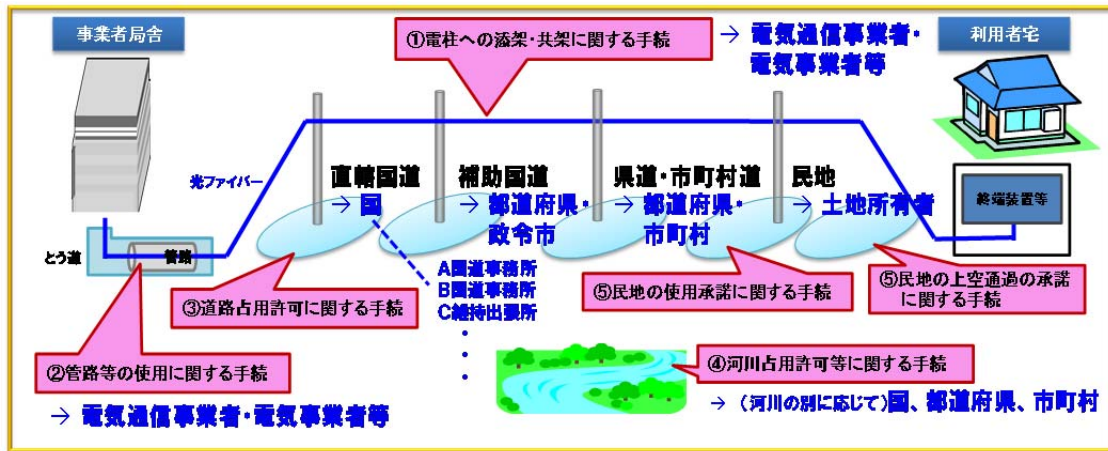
事業者局舎

①電柱への添架・共架に関する手続

→ 電気通信事業者・電気事業者等

利用者宅

光ファイバー

直轄国道
→ 国

補助国道
→ 都道府県・政令市

県道・市町村道
→ 都道府県・市町村

民地
→ 土地所有者

終端装置等

とう道

管路

A国道事務所
B国道事務所
C維持出張所
・
・
・

③道路占用許可に関する手続

⑤民地の使用承諾に関する手続

⑤民地の上空通過の承諾に関する手続

②管路等の使用に関する手続

→ 電気通信事業者・電気事業者等

④河川占用許可等に関する手続

→ （河川の別に応じて）国、都道府県、市町村